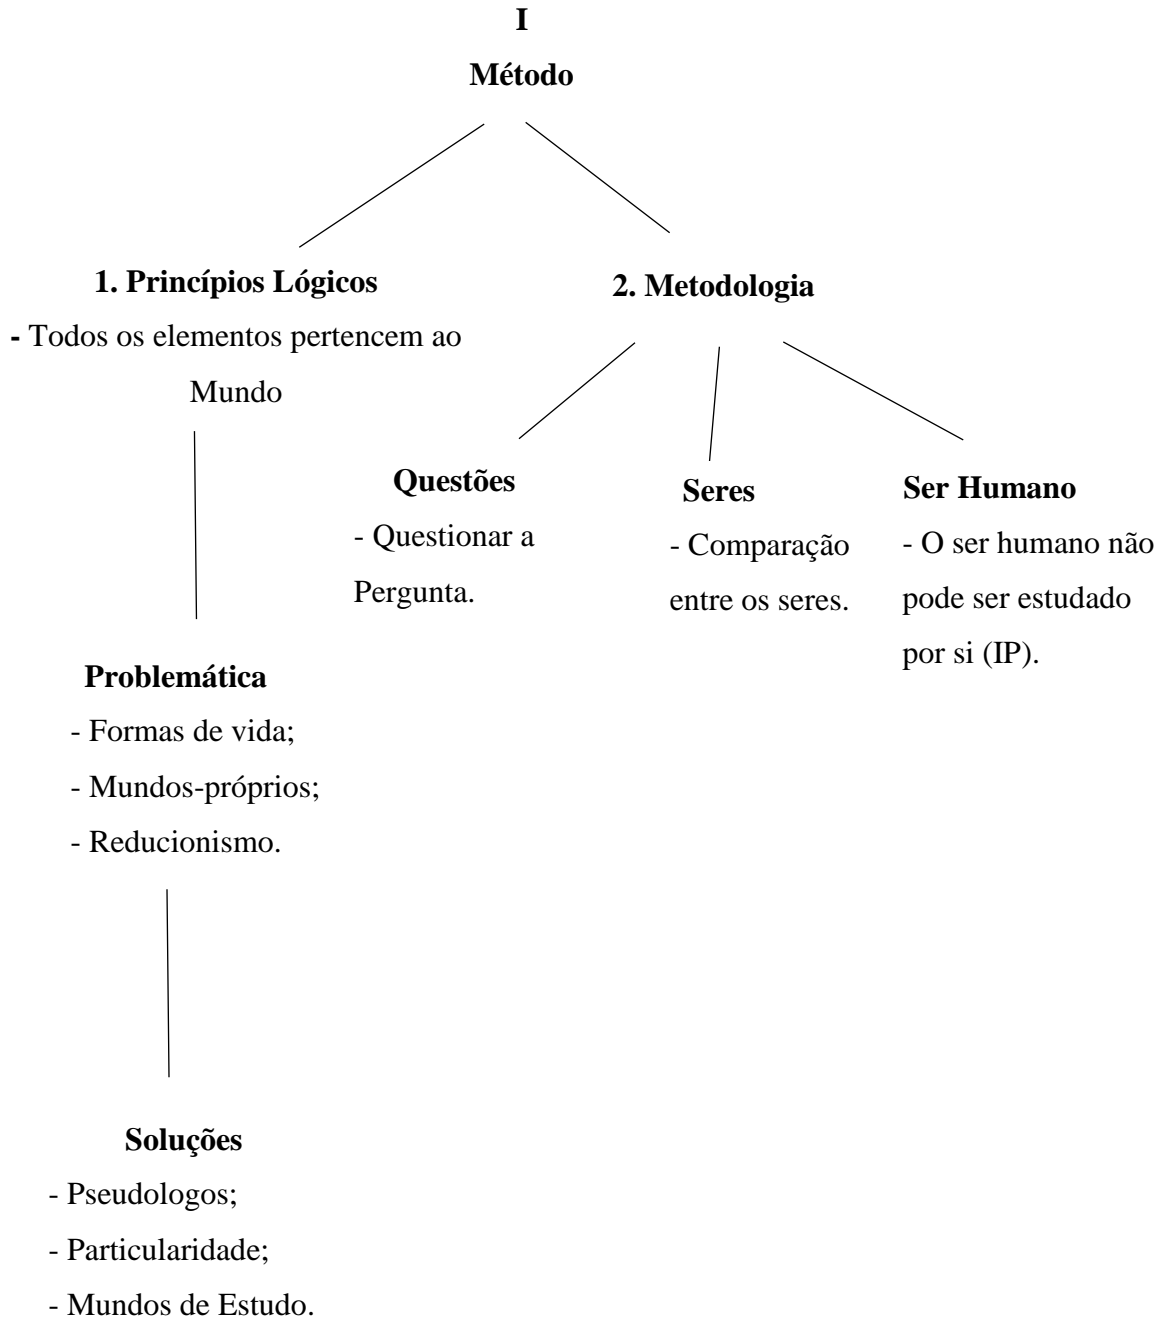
I

Método

1. Princípios Lógicos

- Todos os elementos pertencem ao Mundo

2. Metodologia

Questões

- Questionar a Pergunta.

Seres

- Comparação entre os seres.

Ser Humano

- O ser humano não pode ser estudado por si (IP).

Problemática

- Formas de vida;
- Mundos-próprios;
- Reducionismo.

Soluções

- Pseudologos;
- Particularidade;
- Mundos de Estudo.